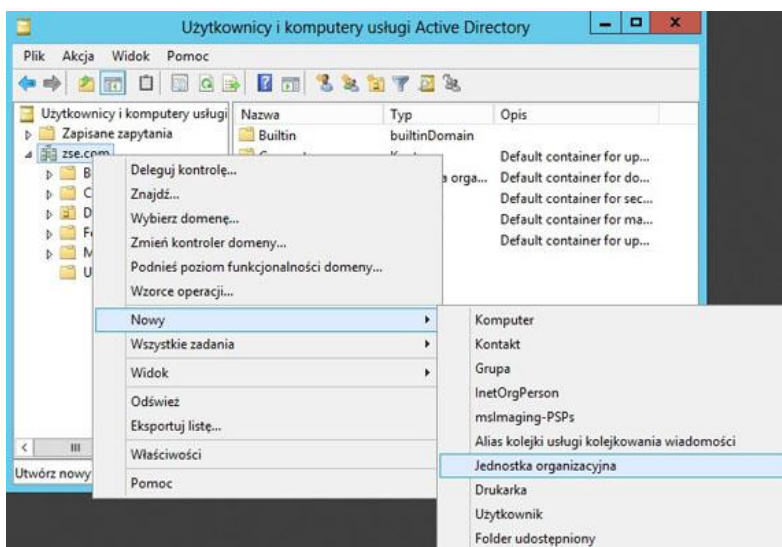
Użytkownicy i komputery usługi Active Directory

Plik Akcja Widok Pomoc

Użytkownicy i komputery usługi
Zapisane zapytania
zse.com
B
C
D
F
M
U

| Nazwa | Typ | Opis |
|---|---|---|
| Builtin | builtinDomain | |
| C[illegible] | K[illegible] | Default container for up... |
| | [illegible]a orga... | Default container for do... |
| | | Default container for sec... |
| | | Default container for ma... |
| | | Default container for up... |

Deleguj kontrolę...
Znajdź...
Wybierz domenę...
Zmień kontroler domeny...
Podnieś poziom funkcjonalności domeny...
Wzorce operacji...
Nowy
Wszystkie zadania
Widok
Odśwież
Eksportuj listę...
Właściwości
Pomoc

Komputer
Kontakt
Grupa
InetOrgPerson
msImaging-PSPs
Alias kolejki usługi kolejkowania wiadomości
Jednostka organizacyjna
Drukarka
Użytkownik
Folder udostępniony

Utwórz nowy